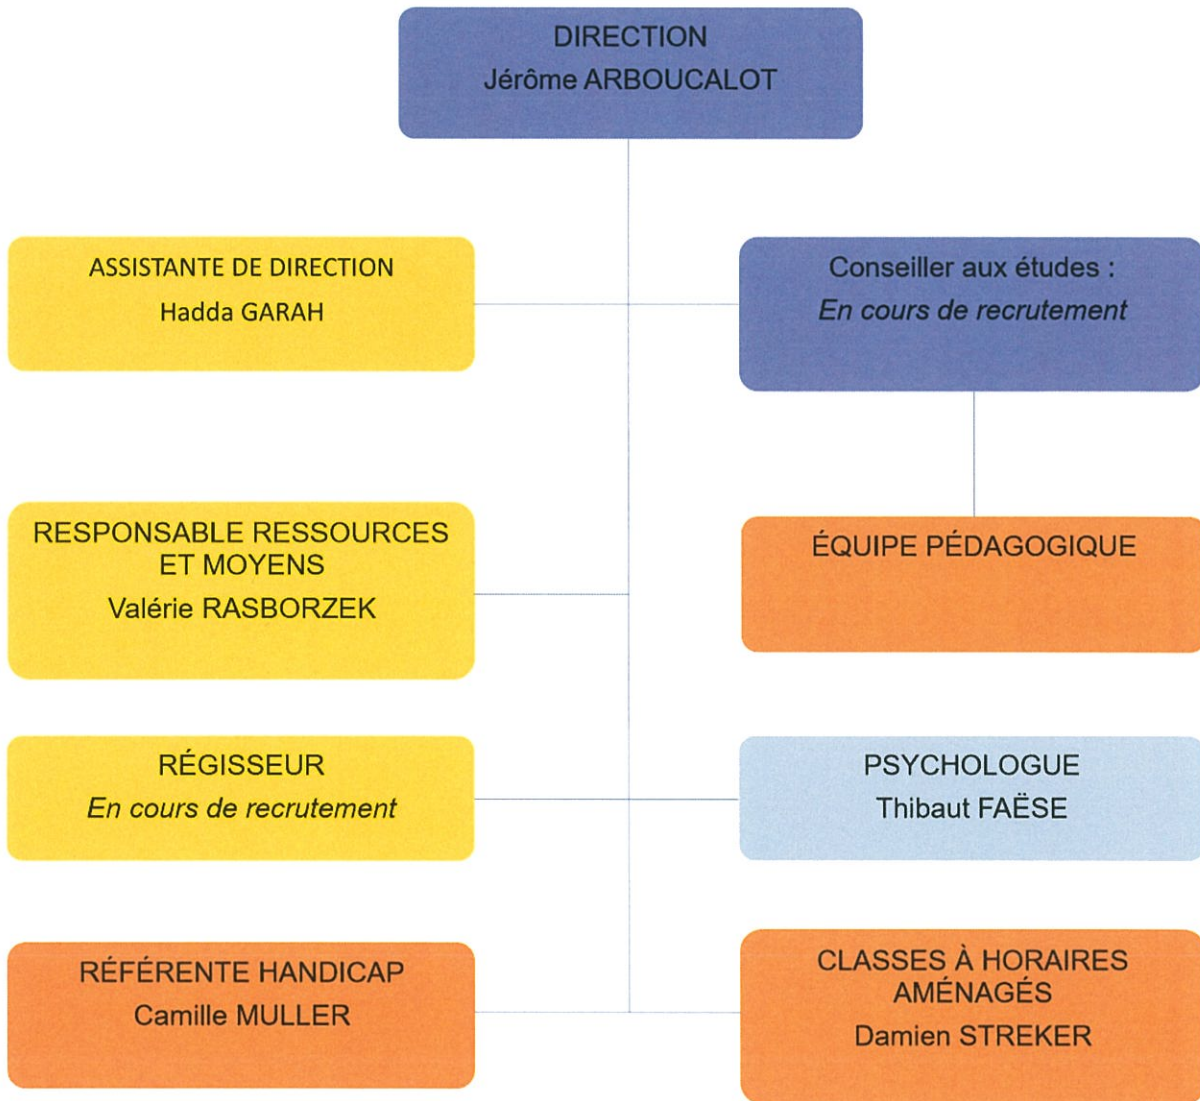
DIRECTION
Jérôme ARBOUCALOT

ASSISTANTE DE DIRECTION
Hadda GARAH

Conseiller aux études :
*En cours de recrutement*

RESPONSABLE RESSOURCES ET MOYENS
Valérie RASBORZEK

ÉQUIPE PÉDAGOGIQUE

RÉGISSEUR
*En cours de recrutement*

PSYCHOLOGUE
Thibaut FAËSE

RÉFÉRENTE HANDICAP
Camille MULLER

CLASSES À HORAIRES AMÉNAGÉS
Damien STREKER